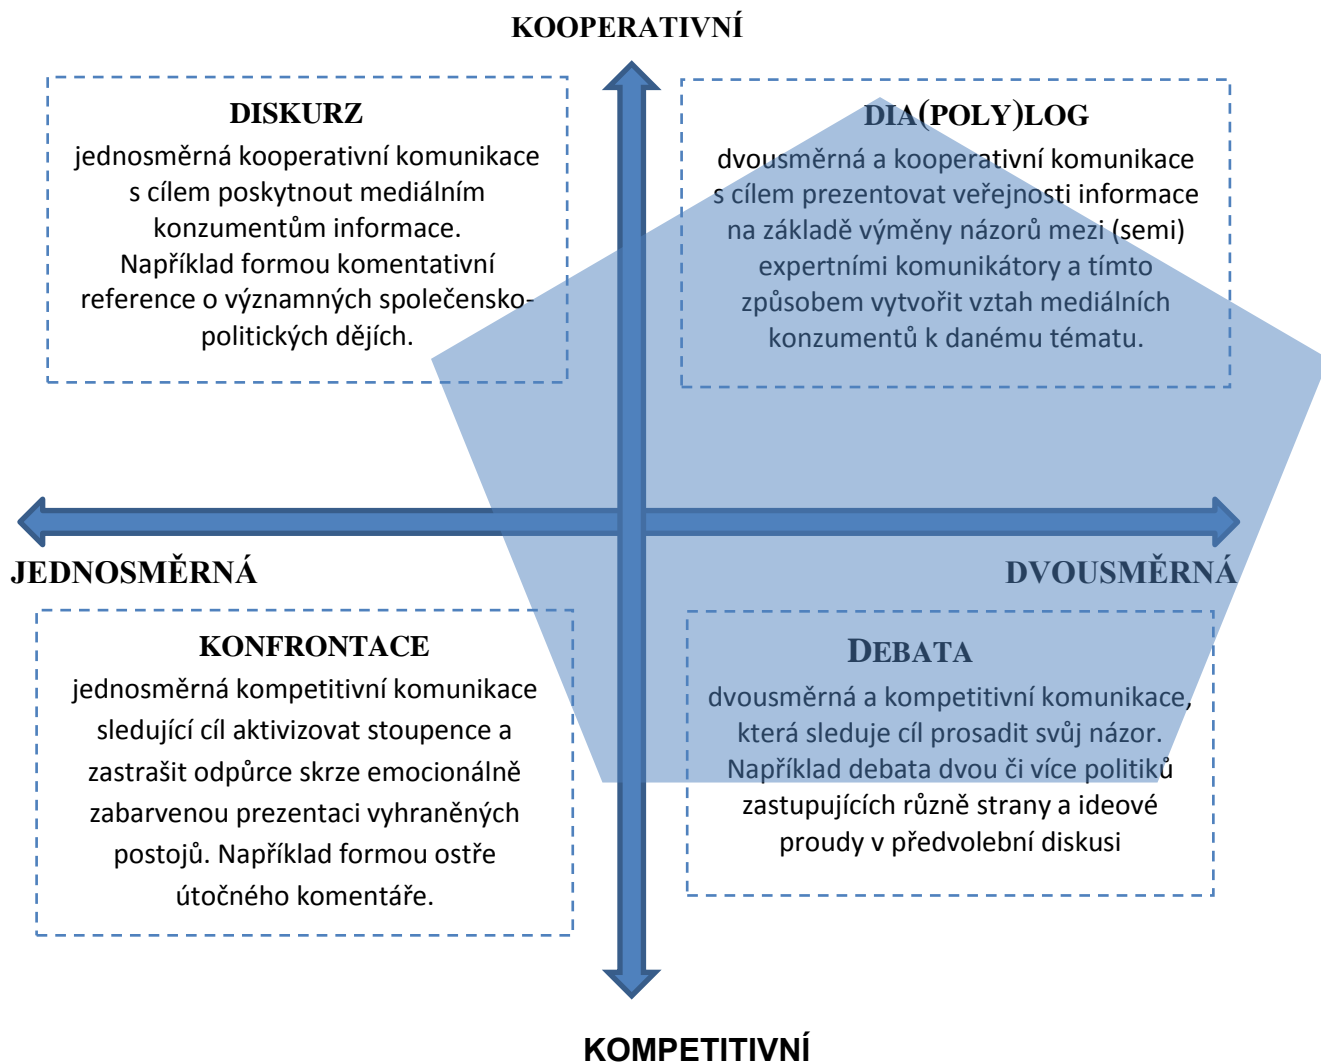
KOOPERATIVNÍ

DISKURZ
jednosměrná kooperativní komunikace s cílem poskytnout mediálním konzumentům informace. Například formou komentativní reference o významných společensko-politických dějích.

DIA(POLY)LOG
dvousměrná a kooperativní komunikace s cílem prezentovat veřejnosti informace na základě výměny názorů mezi (semi) expertními komunikátory a tímto způsobem vytvořit vztah mediálních konzumentů k danému tématu.

JEDNOSMĚRNÁ

DVOUSMĚRNÁ

KONFRONTACE
jednosměrná kompetitivní komunikace sledující cíl aktivizovat stoupence a zastrašit odpůrce skrze emocionálně zabarvenou prezentaci vyhraněných postojů. Například formou ostře útočného komentáře.

DEBATA
dvousměrná a kompetitivní komunikace, která sleduje cíl prosadit svůj názor. Například debata dvou či více politiků zastupujících různě strany a ideové proudy v předvolební diskusi

KOMPETITIVNÍ